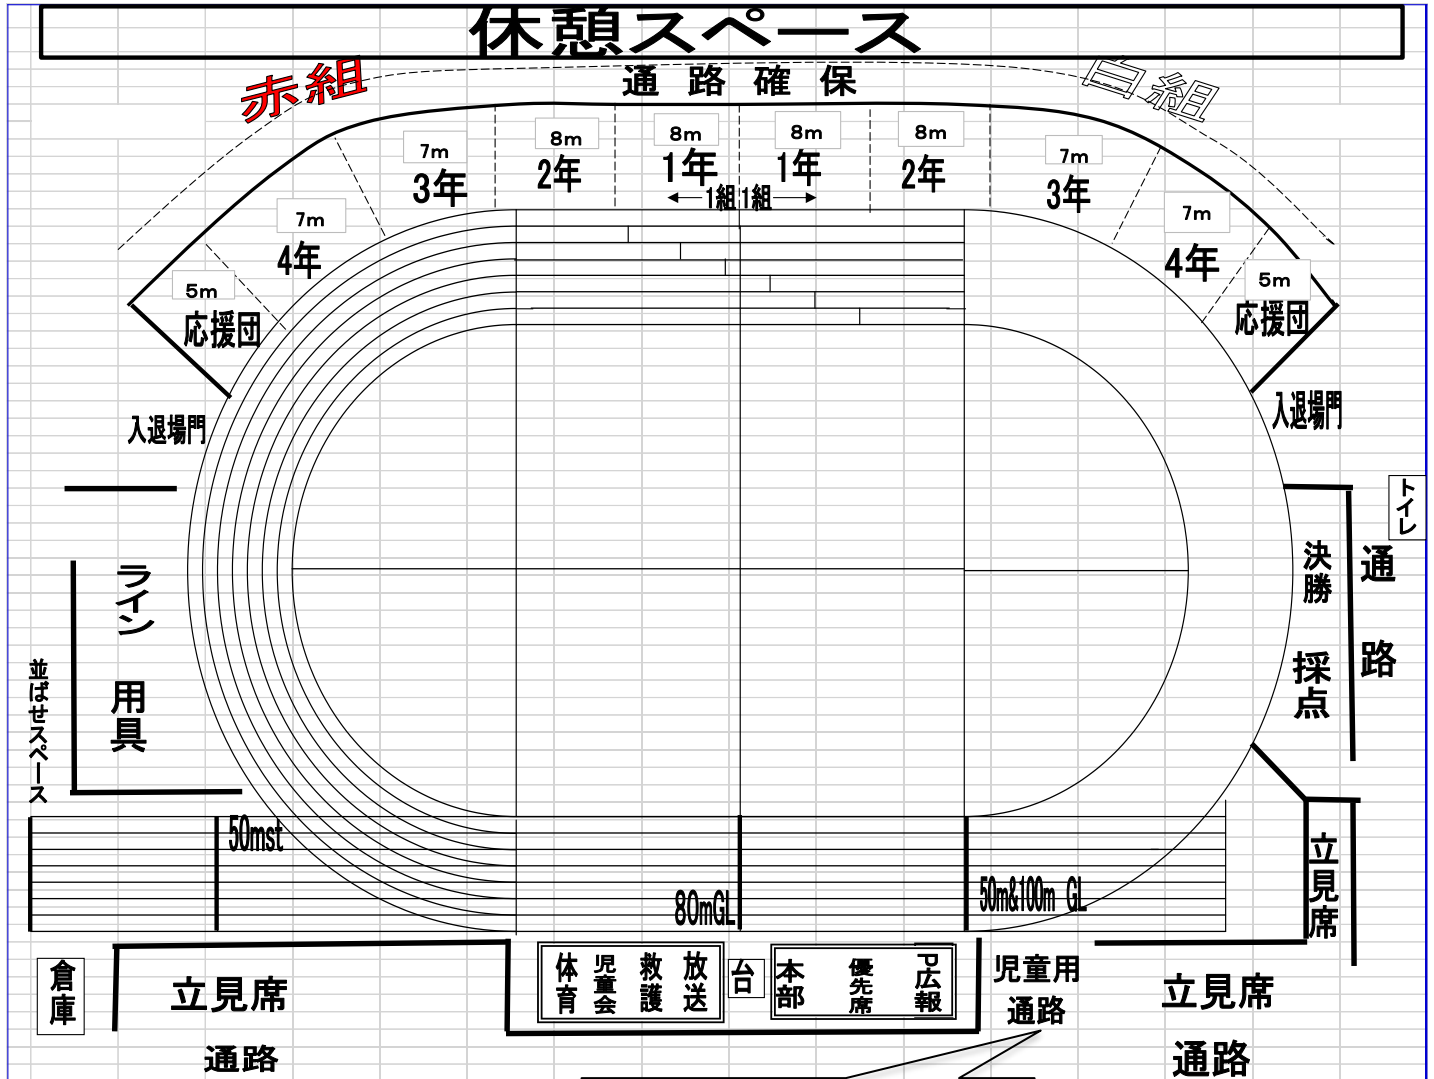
休憩スペース

赤組

通路確保

白組

5m
応援団

7m
4年

7m
3年

8m
2年

8m
1年

8m
1年

1組 1組

8m
2年

7m
3年

7m
4年

5m
応援団

入退場門

入退場門

トイレ

決勝

採点

通路

ライン用具

並ばせスペース

50mst

80mGL

50m&100m GL

立見席

倉庫

立見席

通路

体育

児童会

救護

放送

台

本部

優先席

PTA広報

児童用通路

立見席

通路